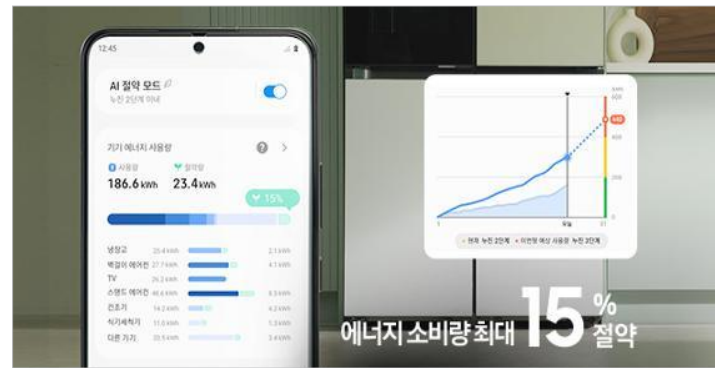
12:45

AI 절약 모드
누진 2단계 이내

기기 에너지 사용량
사용량 186.6 kWh
절약량 23.4 kWh
15%

냉장고 25.4 kWh 2.1 kWh
벽걸이 에어컨 27.1 kWh 4.1 kWh
TV 26.2 kWh
스탠드 에어컨 40.6 kWh 5.3 kWh
건조기 14.2 kWh 4.2 kWh
식기세척기 17.0 kWh 1.3 kWh
다른 기기 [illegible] kWh 3.4 kWh

kWh
600
400
200
0
1
오늘
31
현재 누진 2단계
이번 달 예상 사용량 누진 2단계

에너지 소비량 최대 15% 절약